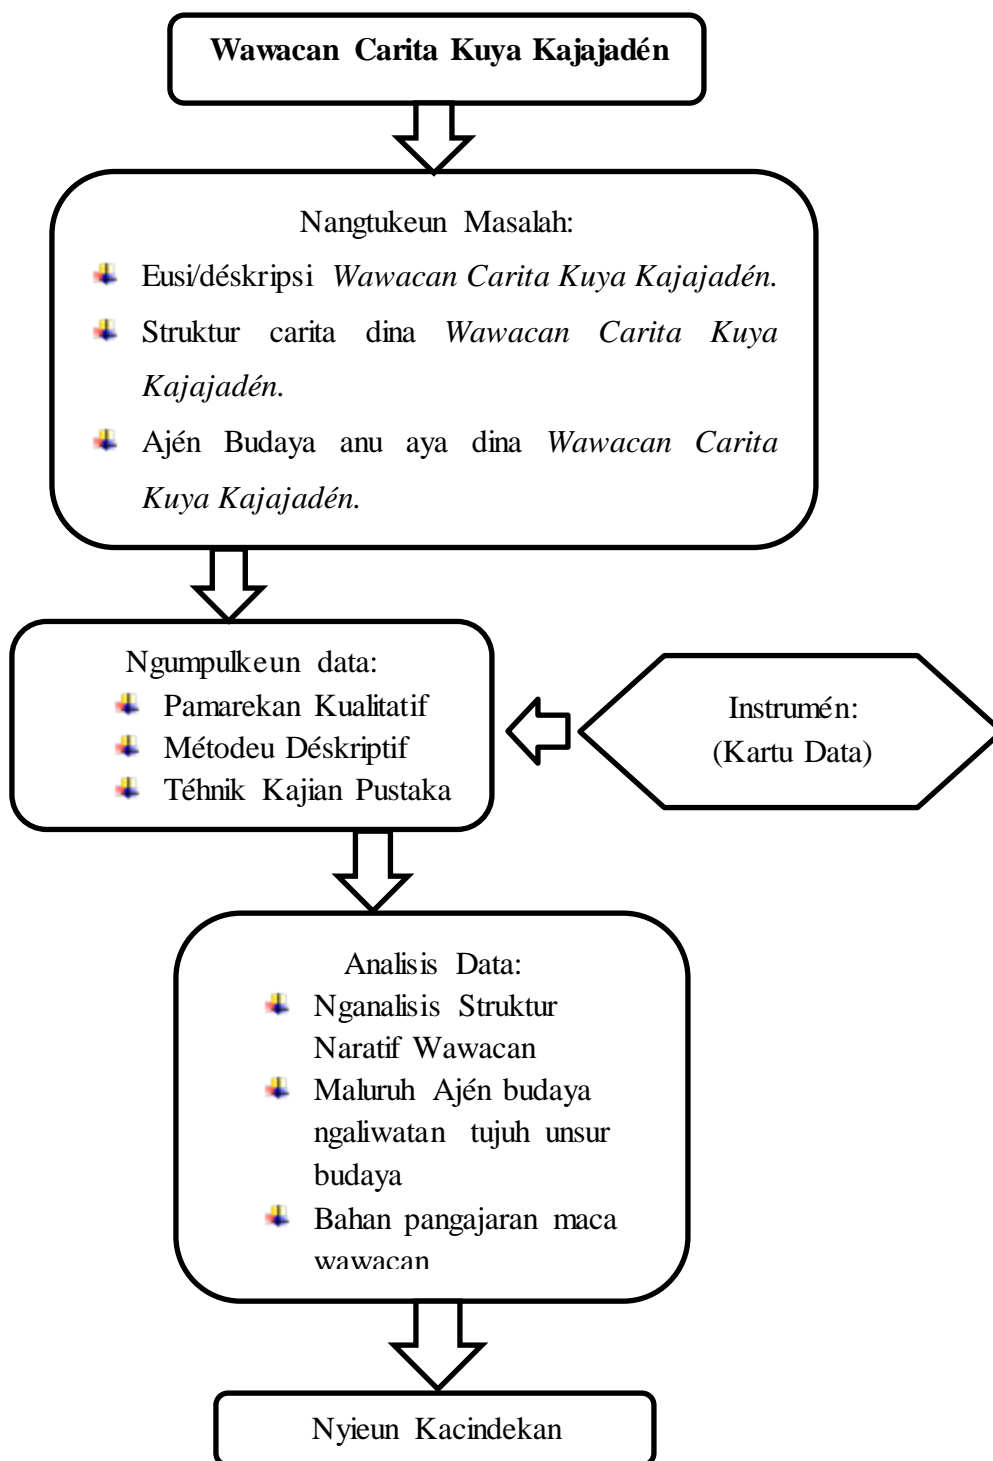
Wawacan Carita Kuya Kajajadén

Nangtukeun Masalah:
Eusi/déskripsi *Wawacan Carita Kuya Kajajadén*.
Struktur carita dina *Wawacan Carita Kuya Kajajadén*.
Ajén Budaya anu aya dina *Wawacan Carita Kuya Kajajadén*.

Ngumpulkeun data:
Pamarekan Kualitatif
Métodeu Déskriptif
Téhnik Kajian Pustaka

Instrumén:
(Kartu Data)

Analisis Data:
Nganalisis Struktur Naratif Wawacan
Maluruh Ajén budaya ngaliwatan tujuh unsur budaya
Bahan pangajaran maca wawacan

Nyieun Kacindekan